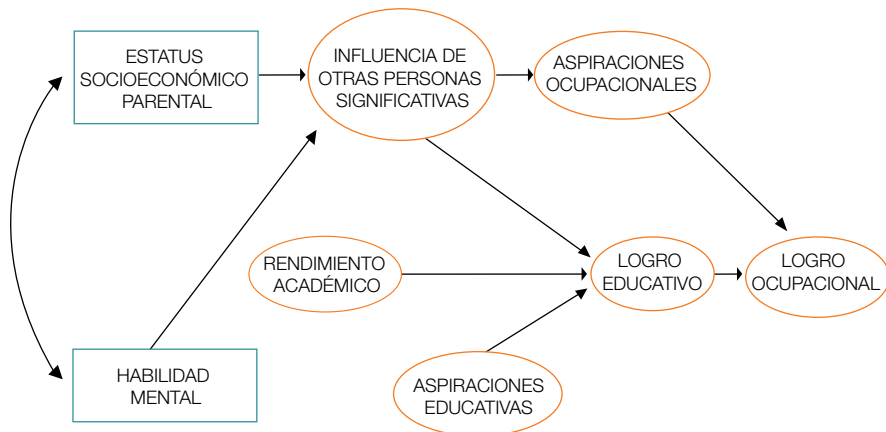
ESTATUS SOCIOECONÓMICO PARENTAL

INFLUENCIA DE OTRAS PERSONAS SIGNIFICATIVAS

ASPIRACIONES OCUPACIONALES

RENDIMIENTO ACADÉMICO

LOGRO EDUCATIVO

LOGRO OCUPACIONAL

HABILIDAD MENTAL

ASPIRACIONES EDUCATIVAS